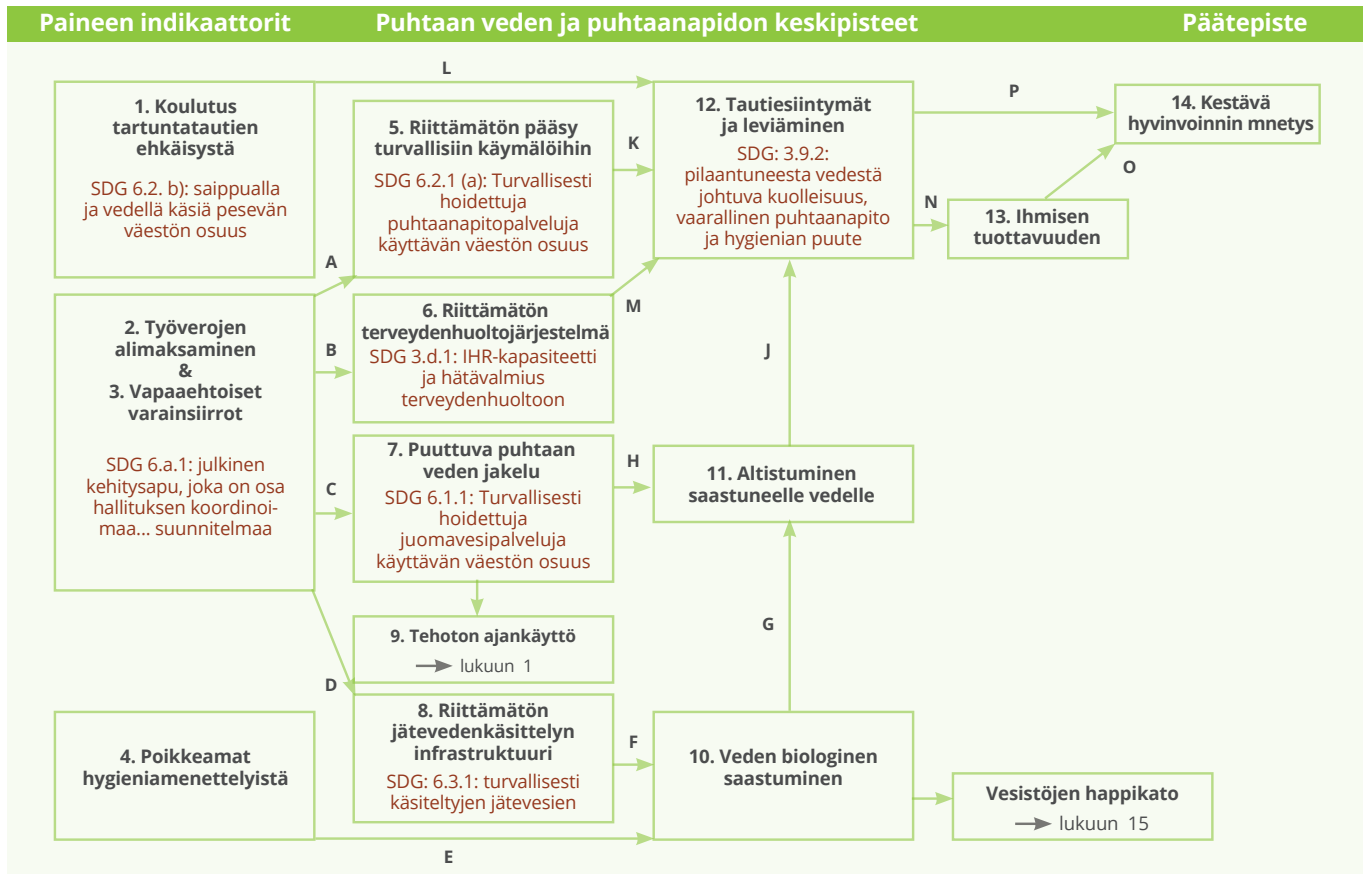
Paineen indikaattorit

Puhtaan veden ja puhtaanapidon keskipisteet

Päätepiste

L

1. Koulutus tartuntatautien ehkäisystä

SDG 6.2. b): saippualla ja vedellä käsiä pesevän väestön osuus

5. Riittämätön pääsy turvallisiin käymälöihin

SDG 6.2.1 (a): Turvallisesti hoidettuja puhtaanapitopalveluja käyttävän väestön osuus

K

12. Tautiesiintymät ja leviäminen

SDG: 3.9.2: pilaantuneesta vedestä johtuva kuolleisuus, vaarallinen puhtaanapito ja hygienian puute

P

14. Kestävä hyvinvoinnin mnetys

O

N

13. Ihmisen tuottavuuden

A

M

2. Työverojen alimaksaminen & 3. Vapaaehtoiset varainsiirrot

SDG 6.a.1: julkinen kehitysapu, joka on osa hallituksen koordinoimaa... suunnitelmaa

B

6. Riittämätön terveydenhuoltojärjestelmä

SDG 3.d.1: IHR-kapasiteetti ja hätävalmius terveydenhuoltoon

J

C

7. Puuttuva puhtaan veden jakelu

SDG 6.1.1: Turvallisesti hoidettuja juomavesipalveluja käyttävän väestön osuus

H

11. Altistuminen saastuneelle vedelle

G

9. Tehoton ajankäyttö

lukuun 1

D

4. Poikkeamat hygieniamenettelyistä

8. Riittämätön jätevedenkäsittelyn infrastruktuuri

SDG: 6.3.1: turvallisesti käsiteltyjen jätevesien

F

10. Veden biologinen saastuminen

Vesistöjen happikato

lukuun 15

E